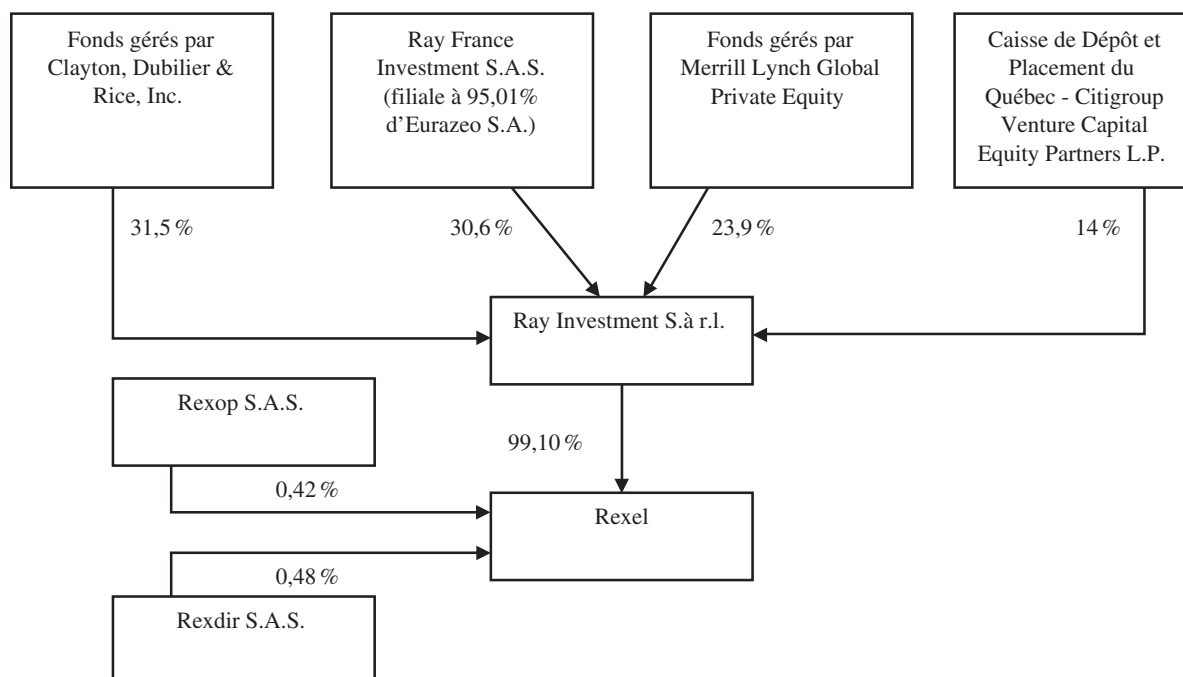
Fonds gérés par Clayton, Dubilier & Rice, Inc.

Ray France Investment S.A.S. (filiale à 95,01% d'Eurazeo S.A.)

Fonds gérés par Merrill Lynch Global Private Equity

Caisse de Dépôt et Placement du Québec - Citigroup Venture Capital Equity Partners L.P.

31,5 %

30,6 %

23,9 %

14 %

Ray Investment S.à r.l.

Rexop S.A.S.

99,10 %

0,42 %

Rexel

0,48 %

Rexdir S.A.S.